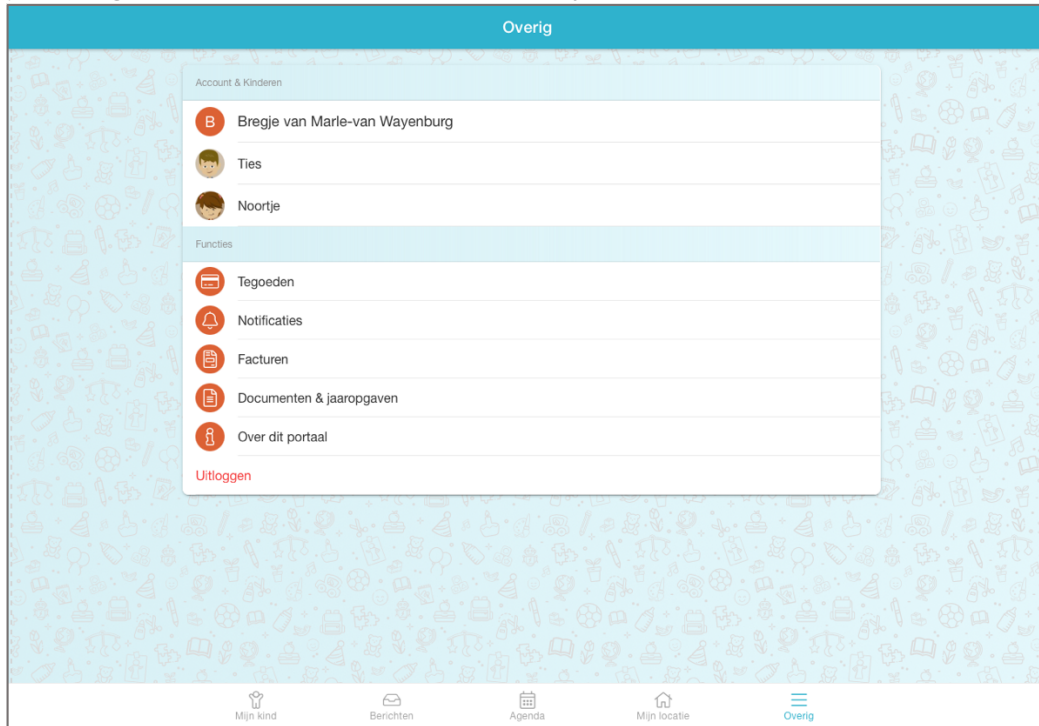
Overig

Account & Kinderen

B Bregje van Marle-van Wayenburg

Ties

Noortje

Functies

Tegoeden

Notificaties

Facturen

Documenten & jaaropgaven

Over dit portaal

Uitloggen

Mijn kind
Berichten
Agenda
Mijn locatie
Overig